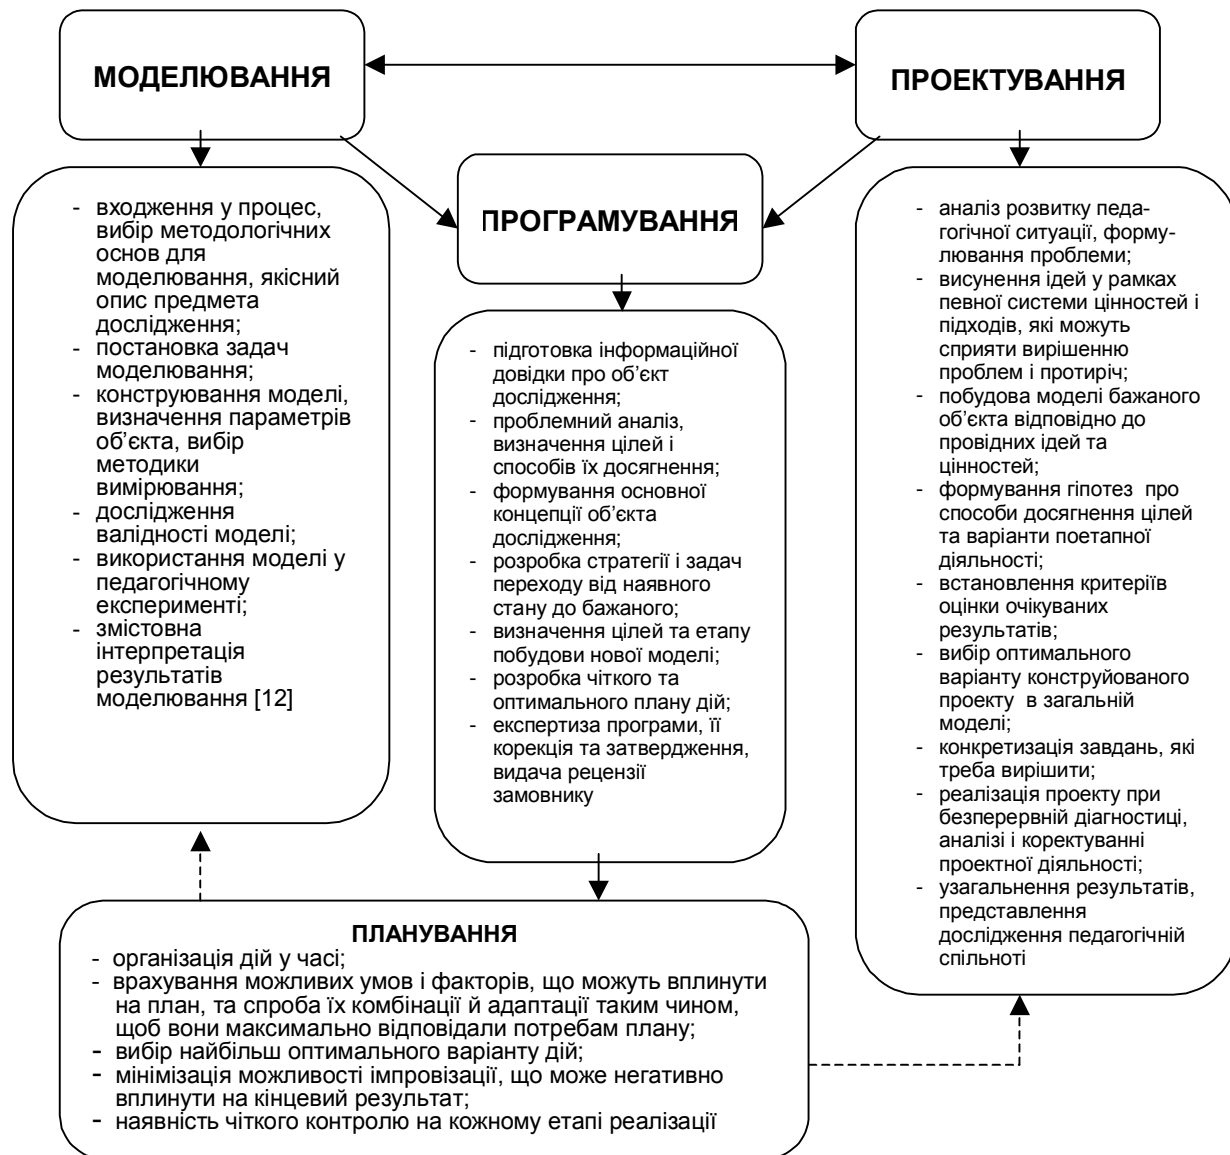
МОДЕЛЮВАННЯ

ПРОЕКТУВАННЯ

ПРОГРАМУВАННЯ

- входження у процес, вибір методологічних основ для моделювання, якісний опис предмета дослідження;
- постановка задач моделювання;
- конструювання моделі, визначення параметрів об'єкта, вибір методики вимірювання;
- дослідження валідності моделі;
- використання моделі у педагогічному експерименті;
- змістовна інтерпретація результатів моделювання [12]

- підготовка інформаційної довідки про об'єкт дослідження;
- проблемний аналіз, визначення цілей і способів їх досягнення;
- формування основної концепції об'єкта дослідження;
- розробка стратегії і задач переходу від наявного стану до бажаного;
- визначення цілей та етапу побудови нової моделі;
- розробка чіткого та оптимального плану дій;
- експертиза програми, її корекція та затвердження, видача рецензії замовнику

- аналіз розвитку педагогічної ситуації, формулювання проблеми;
- висунення ідей у рамках певної системи цінностей і підходів, які можуть сприяти вирішенню проблем і протиріч;
- побудова моделі бажаного об'єкта відповідно до провідних ідей та цінностей;
- формування гіпотез про способи досягнення цілей та варіанти поетапної діяльності;
- встановлення критеріїв оцінки очікуваних результатів;
- вибір оптимального варіанту конструйованого проекту в загальній моделі;
- конкретизація завдань, які треба вирішити;
- реалізація проекту при безперервній діагностиці, аналізі і коректуванні проектної діяльності;
- узагальнення результатів, представлення дослідження педагогічній спільноті

ПЛАНУВАННЯ
- організація дій у часі;
- врахування можливих умов і факторів, що можуть вплинути на план, та спроба їх комбінації й адаптації таким чином, щоб вони максимально відповідали потребам плану;
- вибір найбільш оптимального варіанту дій;
- мінімізація можливості імпровізації, що може негативно вплинути на кінцевий результат;
- наявність чіткого контролю на кожному етапі реалізації